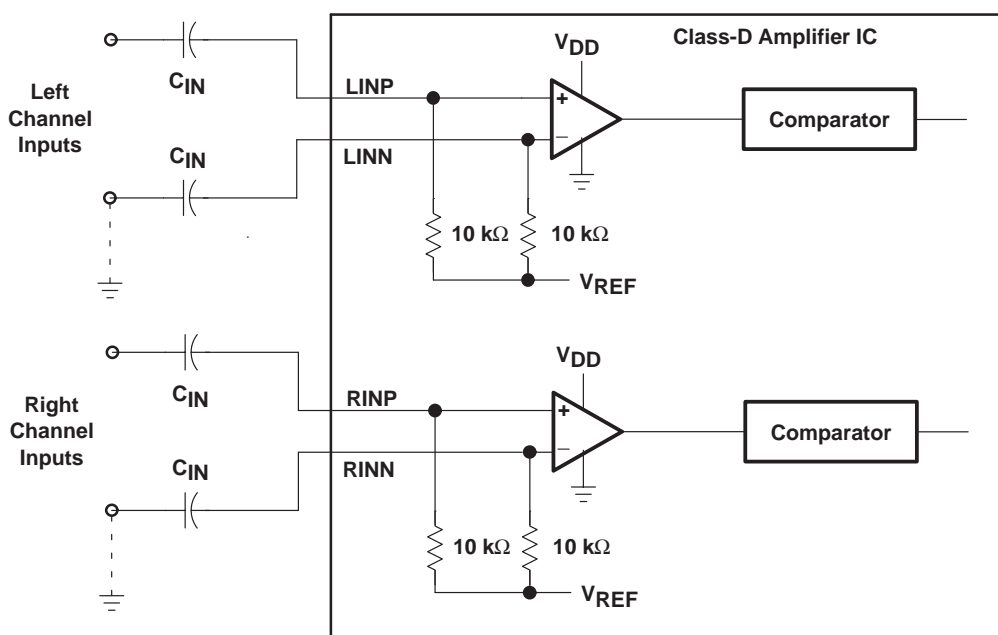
Class-D Amplifier IC

$V_{DD}$

Left Channel Inputs

$C_{IN}$

LINP

+

–

Comparator

$C_{IN}$

LINN

10 k$\Omega$

10 k$\Omega$

$V_{REF}$

$V_{DD}$

Right Channel Inputs

$C_{IN}$

RINP

+

–

Comparator

$C_{IN}$

RINN

10 k$\Omega$

10 k$\Omega$

$V_{REF}$